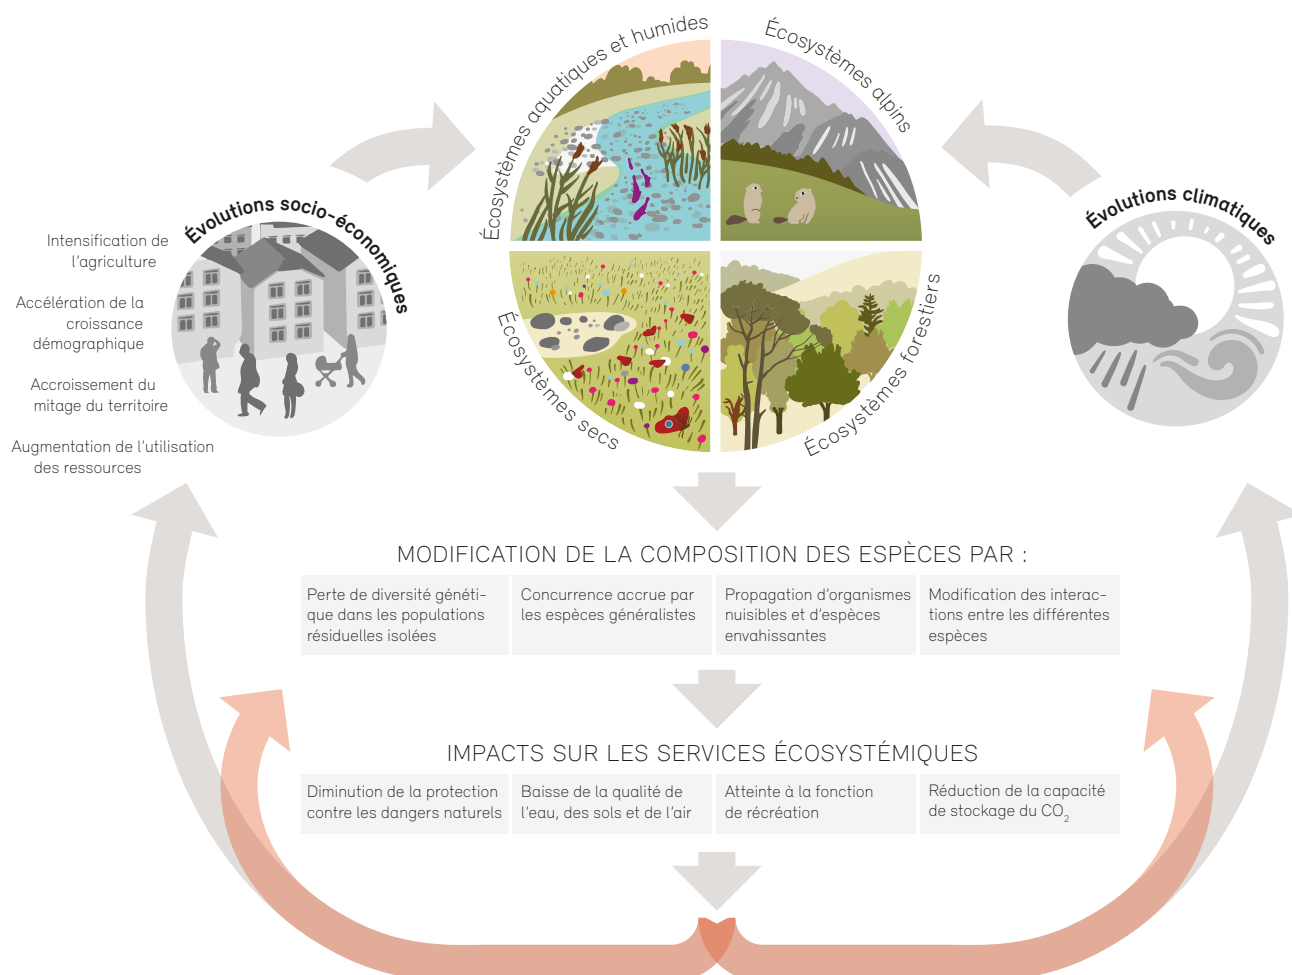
Évolutions socio-économiques

Intensification de l'agriculture

Accélération de la croissance démographique

Accroissement du mitage du territoire

Augmentation de l'utilisation des ressources

Écosystèmes aquatiques et humides

Écosystèmes alpins

Écosystèmes secs

Écosystèmes forestiers

Évolutions climatiques

MODIFICATION DE LA COMPOSITION DES ESPÈCES PAR :

| Perte de diversité génétique dans les populations résiduelles isolées | Concurrence accrue par les espèces généralistes | Propagation d'organismes nuisibles et d'espèces envahissantes | Modification des interactions entre les différentes espèces |
|---|---|---|---|

IMPACTS SUR LES SERVICES ÉCOSYSTÉMIQUES

| Diminution de la protection contre les dangers naturels | Baisse de la qualité de l'eau, des sols et de l'air | Atteinte à la fonction de récréation | Réduction de la capacité de stockage du $CO_2$ |
|---|---|---|---|